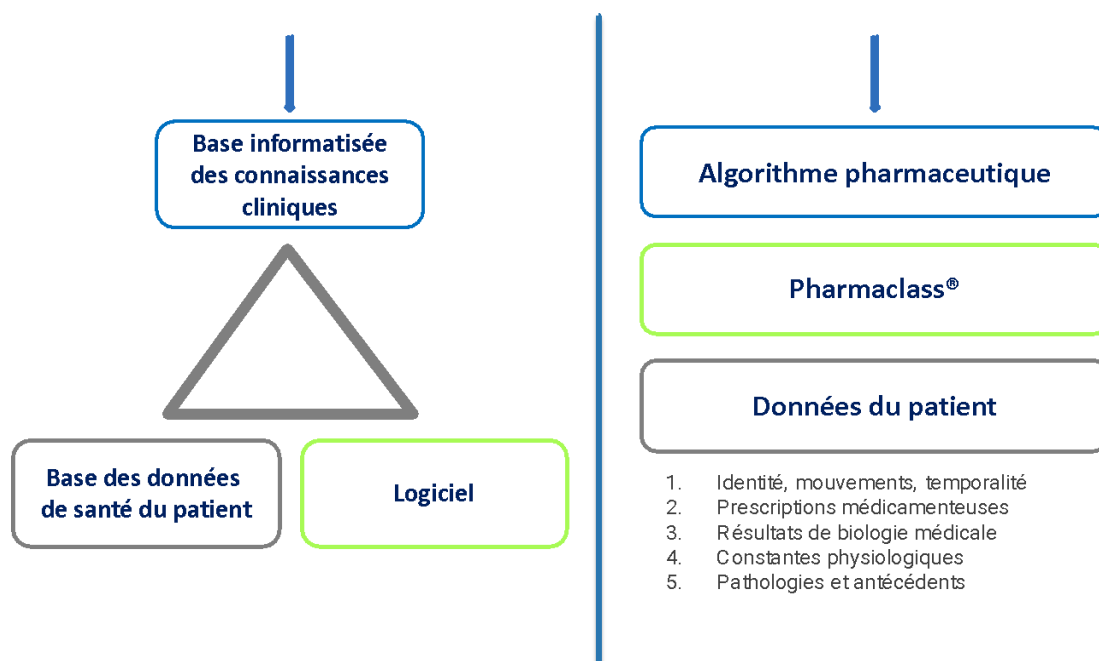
Base informatisée des connaissances cliniques

Base des données de santé du patient

Logiciel

Algorithme pharmaceutique

Pharmaclass®

Données du patient

1. Identité, mouvements, temporalité
2. Prescriptions médicamenteuses
3. Résultats de biologie médicale
4. Constantes physiologiques
5. Pathologies et antécédents